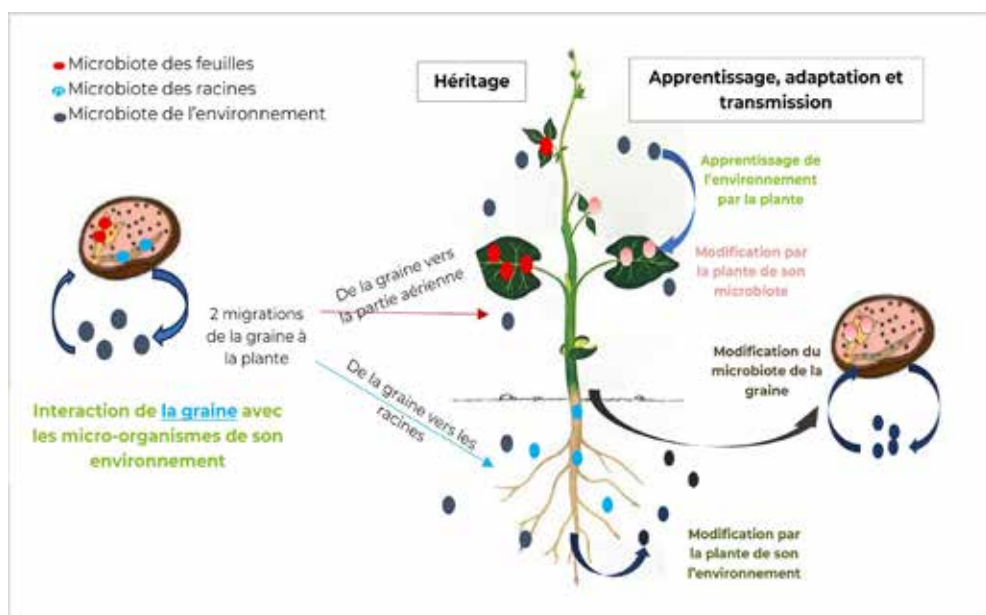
Microbiote des feuilles
Microbiote des racines
Microbiote de l'environnement

Héritage

Apprentissage, adaptation et transmission

Apprentissage de l'environnement par la plante

Modification par la plante de son microbiote

2 migrations de la graine à la plante

De la graine vers la partie aérienne

De la graine vers les racines

Modification du microbiote de la graine

Interaction de la graine avec les micro-organismes de son environnement

Modification par la plante de son l'environnement